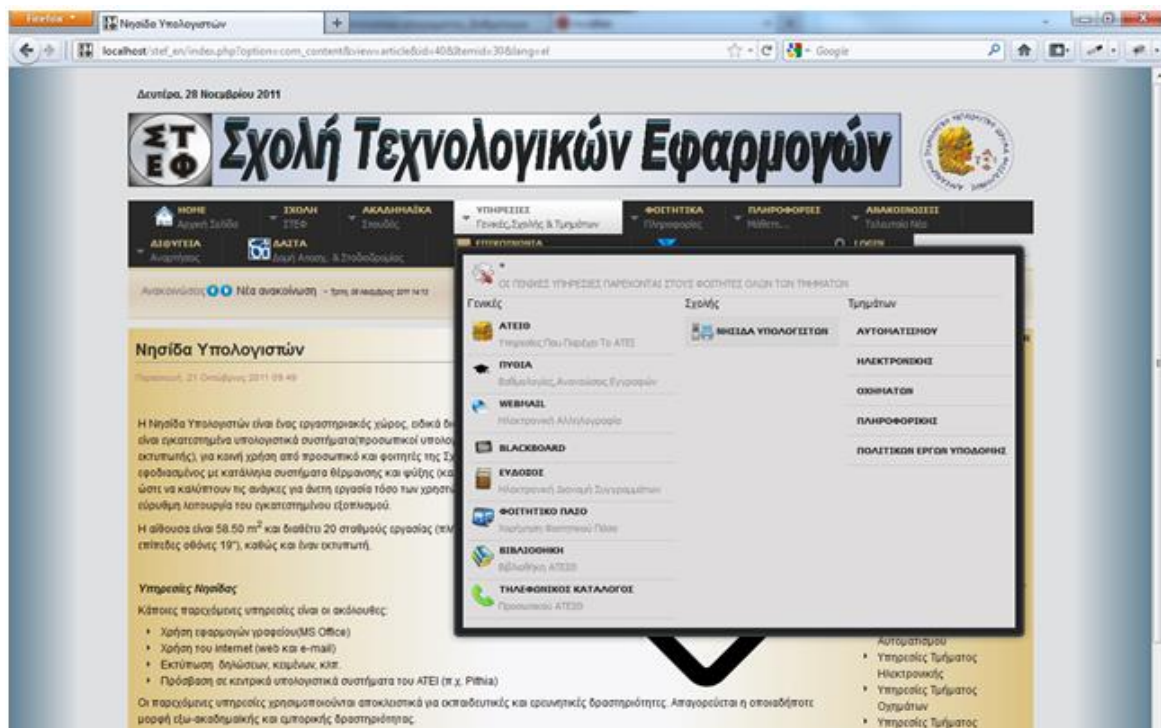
Firefox Νησίδα Υπολογιστών

localhost/stef_en/index.php?option=com_content&view=article&id=40&Itemid=30&lang=el

Google

Δευτέρα, 28 Νοεμβρίου 2011

ΣΤ ΕΦ Σχολή Τεχνολογικών Εφαρμογών

HOME Αρχική Σελίδα | ΣΧΟΛΗ ΣΤΕΦ | ΑΚΑΔΗΜΑΪΚΑ Σπουδές | ΥΠΗΡΕΣΙΕΣ Γενικές,Σχολής & Τμημάτων | ΦΟΙΤΗΤΙΚΑ Πληροφορίες | ΠΛΗΡΟΦΟΡΙΕΣ Μάθετε... | ΑΝΑΚΟΙΝΩΣΕΙΣ Τελευταία Νέα

ΔΙΟΙΚΗΣΗ Αναπτύξτε | ΔΑΣΤΑ Δομή Απασχ. & Σταδιοδρομίας | LOGIN

Ανακοινώσεις Νέα ανακοίνωση - Τρίτη, 08 Νοεμβρίου 2011 14:13

ΟΙ ΓΕΝΙΚΕΣ ΥΠΗΡΕΣΙΕΣ ΠΑΡΕΧΟΝΤΑΙ ΣΤΟΥΣ ΦΟΙΤΗΤΕΣ ΟΛΩΝ ΤΩΝ ΤΜΗΜΑΤΩΝ

Γενικές
ΑΤΕΙΘ Υπηρεσίες Που Παρέχει Το ΑΤΕΙ
ΠΥΘΙΑ Βαθμολογίες, Αναλυτικές Εγγραφών
WEBMAIL Ηλεκτρονική Αλληλογραφία
BLACKBOARD
ΕΥΔΟΞΟΣ Ηλεκτρονική Διανομή Συγγραμμάτων
ΦΟΙΤΗΤΙΚΟ ΠΑΣΟ Χορήγηση Φοιτητικού Πάσο
ΒΙΒΛΙΟΘΗΚΗ Βιβλιοθήκη ΑΤΕΙΘ
ΤΗΛΕΦΩΝΙΚΟΣ ΚΑΤΑΛΟΓΟΣ Προσωπικού ΑΤΕΙΘ

Σχολής
ΝΗΣΙΔΑ ΥΠΟΛΟΓΙΣΤΩΝ

Τμημάτων
ΑΥΤΟΜΑΤΙΣΜΟΥ
ΗΛΕΚΤΡΟΝΙΚΗΣ
ΟΧΗΜΑΤΩΝ
ΠΛΗΡΟΦΟΡΙΚΗΣ
ΠΟΛΙΤΙΚΩΝ ΕΡΓΩΝ ΥΠΟΔΟΜΗΣ

Νησίδα Υπολογιστών

Παρασκευή, 21 Οκτωβρίου 2011 09:49

Η Νησίδα Υπολογιστών είναι ένας εργαστηριακός χώρος, ειδικά δι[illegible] είναι εγκατεστημένα υπολογιστικά συστήματα(προσωπικοί υπολο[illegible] εκτυπωτής), για κοινή χρήση από προσωπικό και φοιτητές της Σ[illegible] εφοδιασμένος με κατάλληλα συστήματα θέρμανσης και ψύξης (κα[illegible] ώστε να καλύπτουν τις ανάγκες για άνετη εργασία τόσο των χρηστ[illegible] εύρυθμη λειτουργία του εγκατεστημένου εξοπλισμού.

Η αίθουσα είναι 58.50 m² και διαθέτει 20 σταθμούς εργασίας (πλ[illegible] επίπεδες οθόνες 19"), καθώς και έναν εκτυπωτή.

Υπηρεσίες Νησίδας

Κάποιες παρεχόμενες υπηρεσίες είναι οι ακόλουθες:
• Χρήση εφαρμογών γραφείου(MS Office)
• Χρήση του internet (web και e-mail)
• Εκτύπωση δηλώσεων, κειμένων, κλπ.
• Πρόσβαση σε κεντρικά υπολογιστικά συστήματα του ΑΤΕΙ (π.χ. Pithia)

Οι παρεχόμενες υπηρεσίες χρησιμοποιούνται αποκλειστικά για εκπαιδευτικές και ερευνητικές δραστηριότητες. Απαγορεύεται η οποιαδήποτε μορφή εξω-ακαδημαϊκής και εμπορικής δραστηριότητας.

Αυτοματισμού
• Υπηρεσίες Τμήματος Ηλεκτρονικής
• Υπηρεσίες Τμήματος Οχημάτων
• Υπηρεσίες Τμήματος